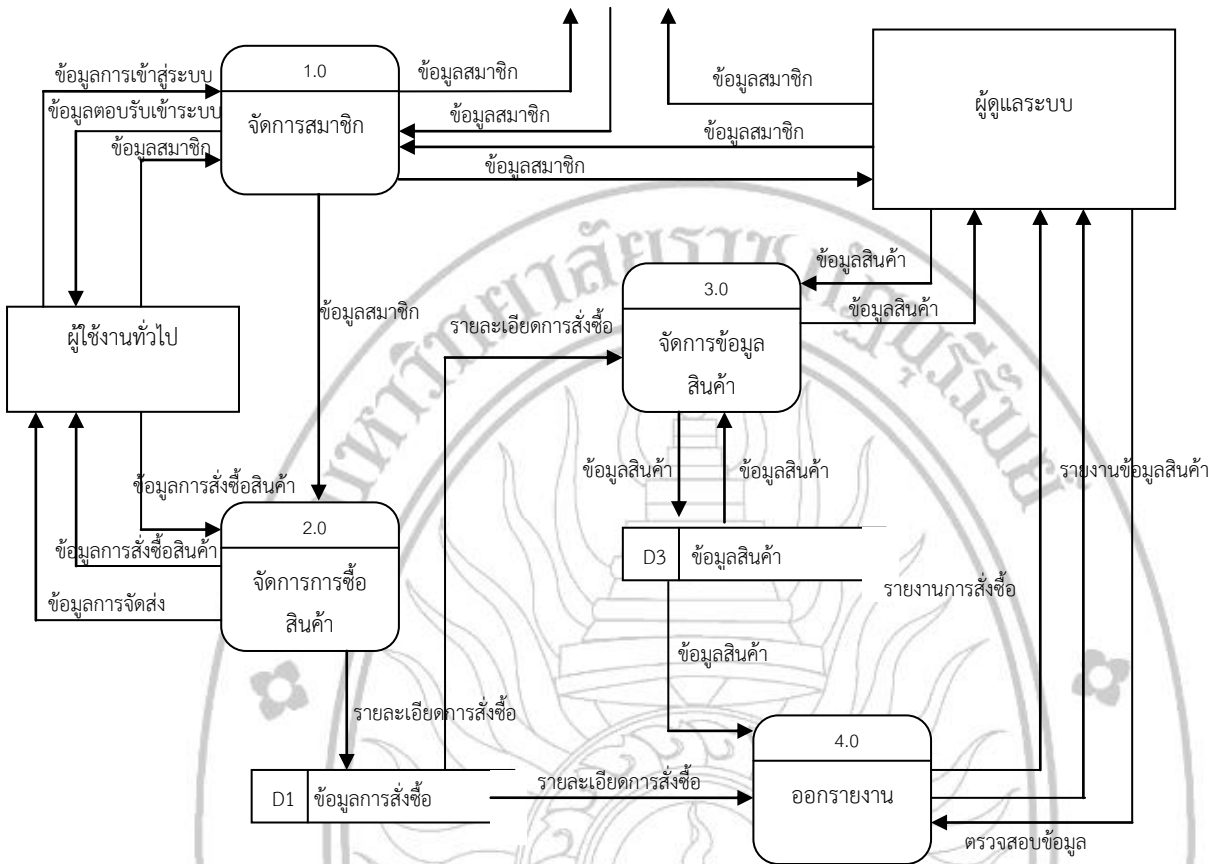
1.0
จัดการสมาชิก

ข้อมูลการเข้าสู่ระบบ
ข้อมูลตอบรับเข้าระบบ
ข้อมูลสมาชิก

ข้อมูลสมาชิก
ข้อมูลสมาชิก
ข้อมูลสมาชิก
ข้อมูลสมาชิก
ข้อมูลสมาชิก

ผู้ดูแลระบบ

ผู้ใช้งานทั่วไป

ข้อมูลสมาชิก

3.0
จัดการข้อมูลสินค้า

ข้อมูลสินค้า
ข้อมูลสินค้า
รายละเอียดการสั่งซื้อ

ข้อมูลการสั่งซื้อสินค้า
ข้อมูลการสั่งซื้อสินค้า
ข้อมูลการจัดส่ง

2.0
จัดการการซื้อสินค้า

ข้อมูลสินค้า
ข้อมูลสินค้า

D3 ข้อมูลสินค้า

รายงานการสั่งซื้อ
รายงานข้อมูลสินค้า

ข้อมูลสินค้า

รายละเอียดการสั่งซื้อ

4.0
ออกรายงาน

D1 ข้อมูลการสั่งซื้อ

รายละเอียดการสั่งซื้อ

ตรวจสอบข้อมูล